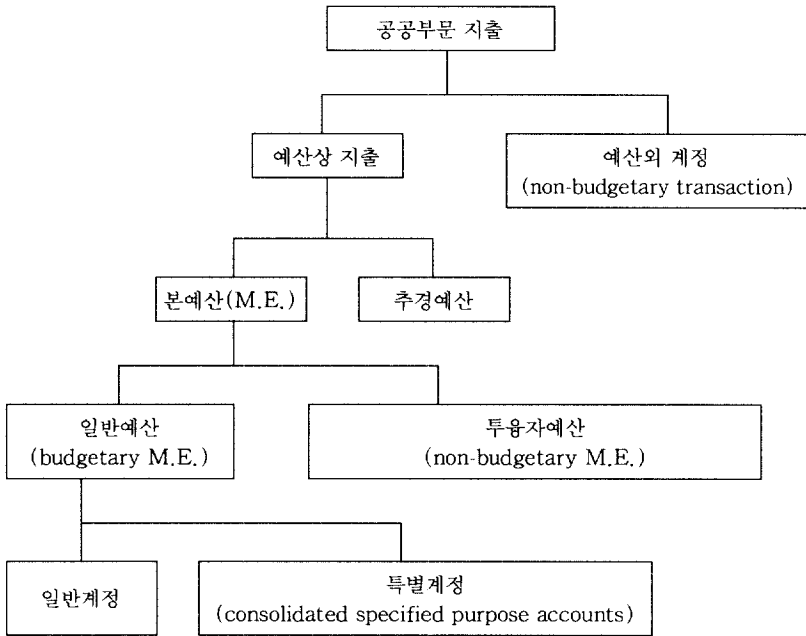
공공부문 지출

예산상 지출

예산외 계정
(non-budgetary transaction)

본예산(M.E.)

추경예산

일반예산
(budgetary M.E.)

투융자예산
(non-budgetary M.E.)

일반계정

특별계정
(consolidated specified purpose accounts)